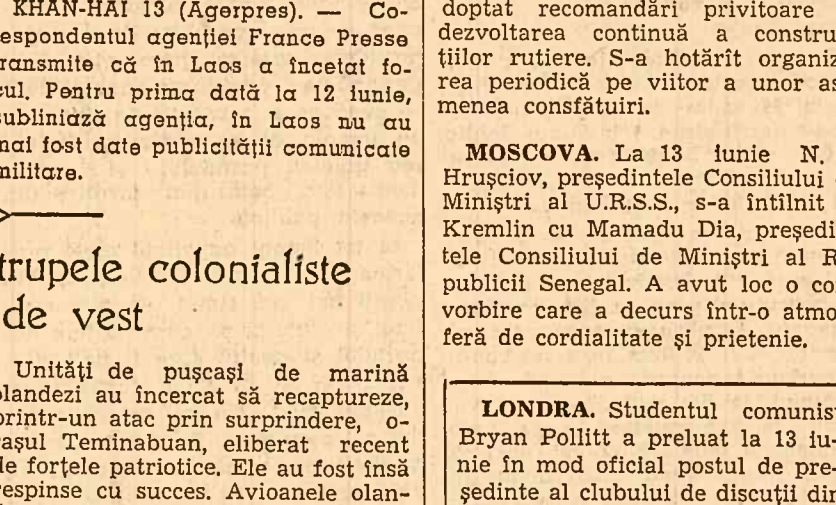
KHAN-HAI 13 (Agerpres). — Corespondentul agenției France Presse transmite că în Laos a încetat focul. Pentru prima dată la 12 iunie, publiniază agenția, în Laos nu au mai fost date publicității comunicate militare.

trupele colonialiste de vest

Unități de pușcași de marină olandezi au încercat să recaptureze, printr-un atac prin surprindere, orașul Teminabuan, eliberat recent de forțele patriotice. Ele au fost însă respinse cu succes. Avioanele olan-

doptat recomandări privitoare dezvoltarea continuă a constru țiilor rutiere. S-a hotărît organiz rea periodică pe viitor a unor as menea consfătuiri.

MOSCOVA. La 13 iunie N. Hrușciov, președintele Consiliului Miniștri al U.R.S.S., s-a întîlnit Kremlin cu Mamadu Dia, președi tele Consiliului de Miniștri al R publicii Senegal. A avut loc o co vorbire care a decurs într-o atmo feră de cordialitate și prietenie.

LONDRA. Studentul comunist Bryan Pollitt a preluat la 13 iunie în mod oficial postul de președinte al clubului de discuții dir